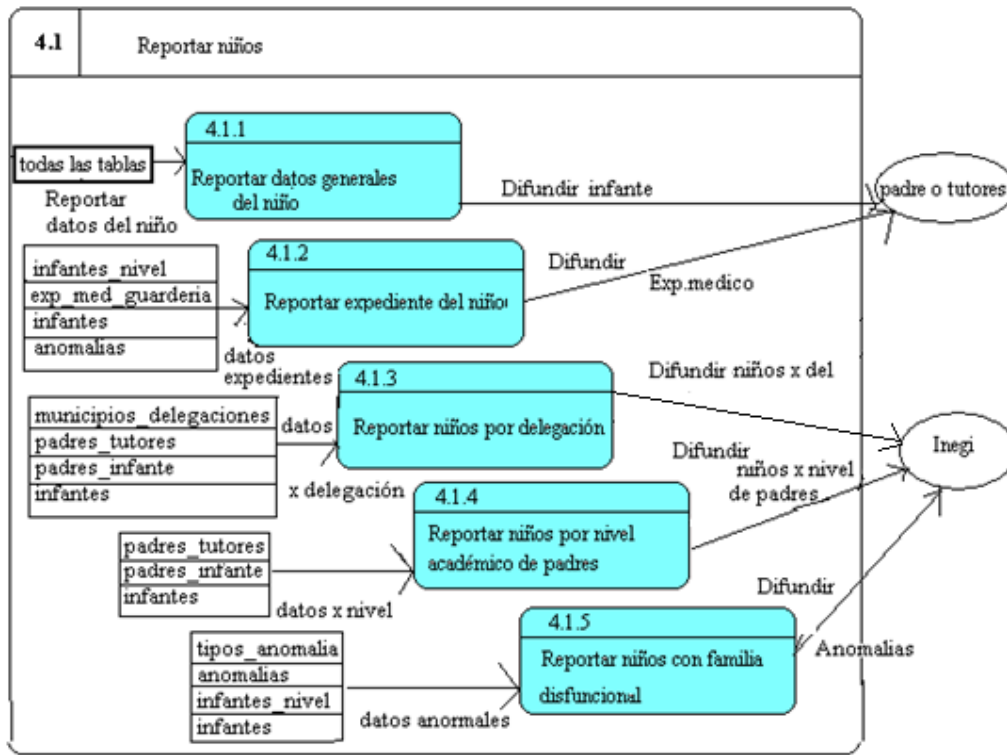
4.1

Reportar niños

todas las tablas

Reportar datos del niño

4.1.1

Reportar datos generales del niño

Difundir infante

padre o tutores

infantes_nivel
exp_med_guarderia
infantes
anomalias

4.1.2

Reportar expediente del niño

Difundir

Exp.medico

datos expedientes

4.1.3

Reportar niños por delegación

Difundir niños x del

municipios_delegaciones
padres_tutores
padres_infante
infantes

datos

x delegación

Inegi

Difundir

niños x nivel de padres

4.1.4

Reportar niños por nivel académico de padres

padres_tutores
padres_infante
infantes

datos x nivel

Difundir

4.1.5

Reportar niños con familia disfuncional

Anomalias

tipos_anomalia
anomalias
infantes_nivel
infantes

datos anormales